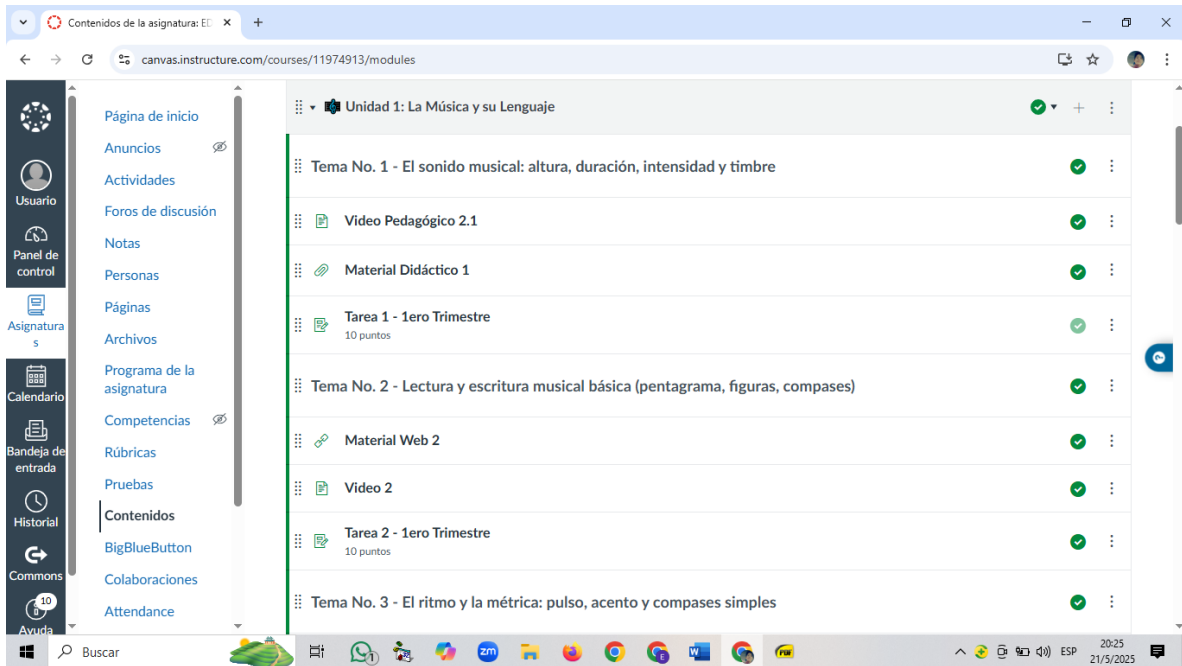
Contenidos de la asignatura: ED ×
+

canvas.instructure.com/courses/11974913/modules

Usuario
Panel de control
Asignaturas
Calendario
Bandeja de entrada
Historial
Commons
10
Ayuda

Página de inicio
Anuncios
Actividades
Foros de discusión
Notas
Personas
Páginas
Archivos
Programa de la asignatura
Competencias
Rúbricas
Pruebas
Contenidos
BigBlueButton
Colaboraciones
Attendance

Unidad 1: La Música y su Lenguaje

Tema No. 1 - El sonido musical: altura, duración, intensidad y timbre

Video Pedagógico 2.1

Material Didáctico 1

Tarea 1 - 1ero Trimestre
10 puntos

Tema No. 2 - Lectura y escritura musical básica (pentagrama, figuras, compases)

Material Web 2

Video 2

Tarea 2 - 1ero Trimestre
10 puntos

Tema No. 3 - El ritmo y la métrica: pulso, acento y compases simples

Buscar
ESP
20:25
21/5/2025